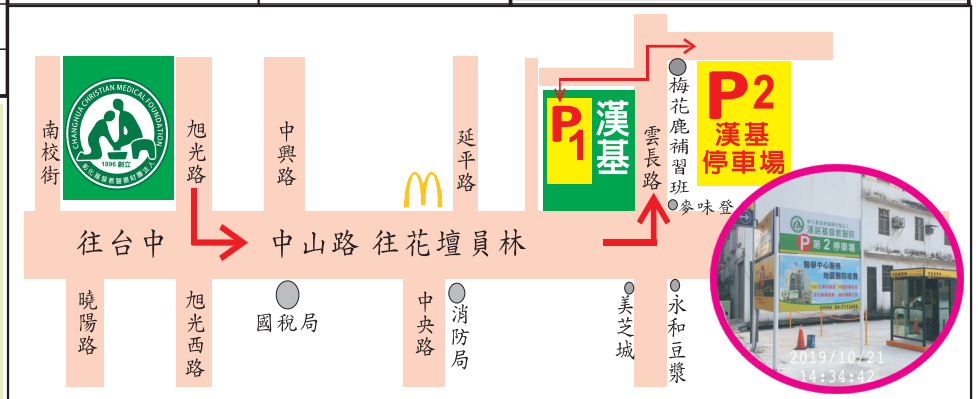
CHANGHUA CHRISTIAN MEDICAL FOUNDATION
1896 創立
彰化基督教醫療財團法人

南校街

旭光路

中興路

延平路

P1 漢基

雲長路

梅花鹿補習班

參味登

P2 漢基停車場

往台中

中山路 往花壇員林

曉陽路

旭光西路

國稅局

中央路

消防局

美芝城

永和豆漿

彰化基督教醫院
漢銘基督教醫院
P 第2停車場
醫學中心等級
地區醫院收費

2019/10/21
14:34:42